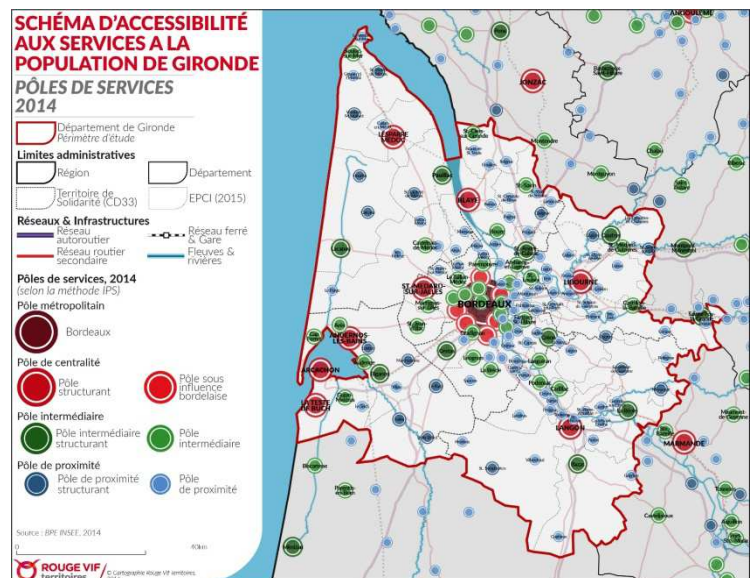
SCHÉMA D'ACCESSIBILITÉ AUX SERVICES A LA POPULATION DE GIRONDE

PÔLES DE SERVICES 2014

Département de Gironde
Périmètre d'étude

Limites administratives

Région

Département

Territoire de Solidarité (CD33)

EPCI (2015)

Réseaux & Infrastructures

Réseau autoroutier

Réseau ferré & Gare

Réseau routier secondaire

Fleuves & rivières

Pôles de services, 2014
(selon la méthode IPS)

Pôle métropolitain

Bordeaux

Pôle de centralité

Pôle structurant

Pôle sous influence bordelaise

Pôle intermédiaire

Pôle intermédiaire structurant

Pôle intermédiaire

Pôle de proximité

Pôle de proximité structurant

Pôle de proximité

Source : BPE INSEE, 2014

0

40km

ROUGE VIF territoires

© Cartographie Rouge Vif territoires

ANGOULEME

JONZAC

LESPARRE-MEDOC

BLAYE

LIBOURNE

BORDEAUX

ST-MEDARD-EN-JALLES

ANDERNOS-LES-BAINS

ARCACHON

LA TESTE-DE-BUCH

LANGON

MARMANDE